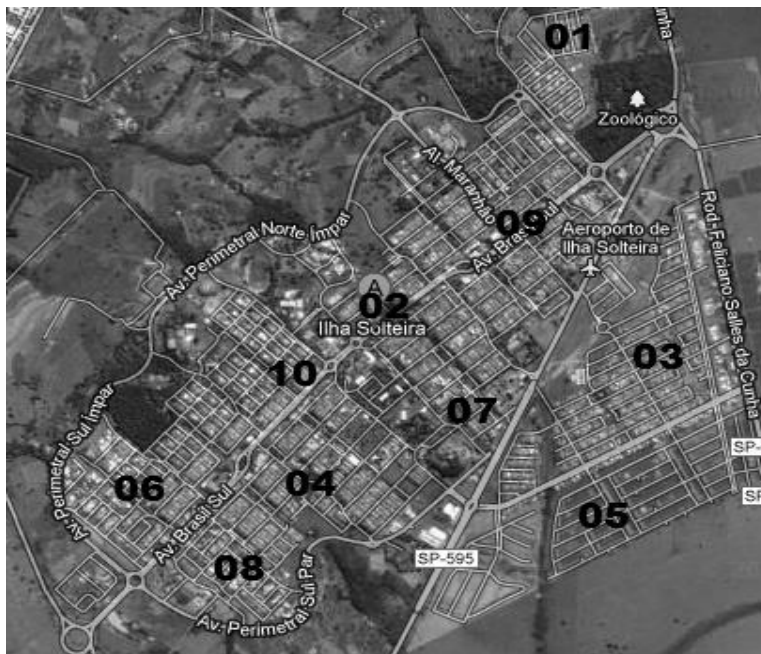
unha

01

Zoológico

Al. Maranhão

09

Av. Brasil Sul

Aeroporto de Ilha Solteira

Rod. Feliciano Salles da Cunha

Av. Perimetral Norte Ímpar

A

02

Ilha Solteira

03

10

07

SP-

06

04

SP

05

Av. Perimetral Sul Ímpar

Av. Brasil Sul

SP-595

08

Av. Perimetral Sul Par